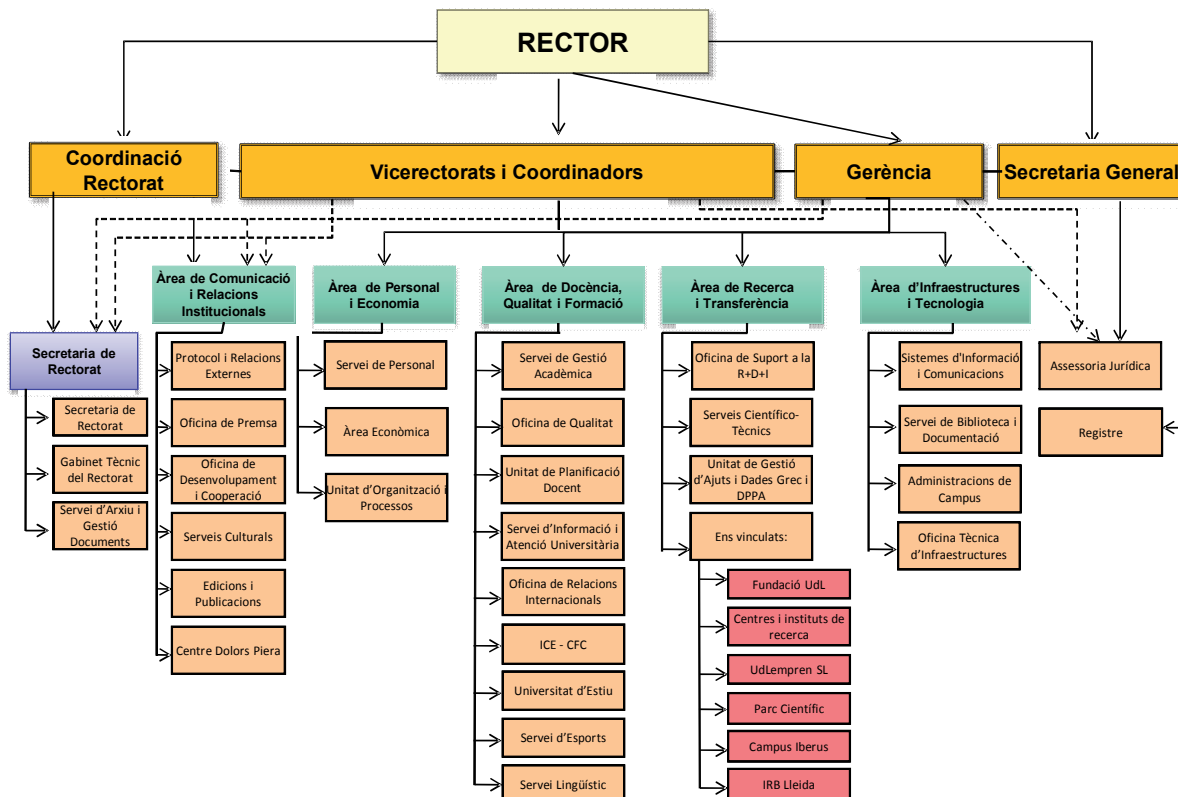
RECTOR

Coordinació Rectorat

Vicerectorats i Coordinadors

Gerència

Secretaria General

Secretaria de Rectorat

Secretaria de Rectorat

Gabinet Tècnic del Rectorat

Servei d'Arxiu i Gestió Documents

Àrea de Comunicació i Relacions Institucionals

Protocol i Relacions Externes

Oficina de Premsa

Oficina de Desenvolupament i Cooperació

Serveis Culturals

Edicions i Publicacions

Centre Dolors Piera

Àrea de Personal i Economia

Servei de Personal

Àrea Econòmica

Unitat d'Organització i Processos

Àrea de Docència, Qualitat i Formació

Servei de Gestió Acadèmica

Oficina de Qualitat

Unitat de Planificació Docent

Servei d'Informació i Atenció Universitària

Oficina de Relacions Internacionals

ICE - CFC

Universitat d'Estiu

Servei d'Esports

Servei Lingüístic

Àrea de Recerca i Transferència

Oficina de Suport a la R+D+I

Serveis Científico-Tècnics

Unitat de Gestió d'Ajuts i Dades Grec i DPPA

Ens vinculats:

Fundació UdL

Centres i instituts de recerca

UdLempren SL

Parc Científic

Campus Iberus

IRB Lleida

Àrea d'Infraestructures i Tecnologia

Sistemes d'Informació i Comunicacions

Servei de Biblioteca i Documentació

Administracions de Campus

Oficina Tècnica d'Infraestructures

Assessoria Jurídica

Registre